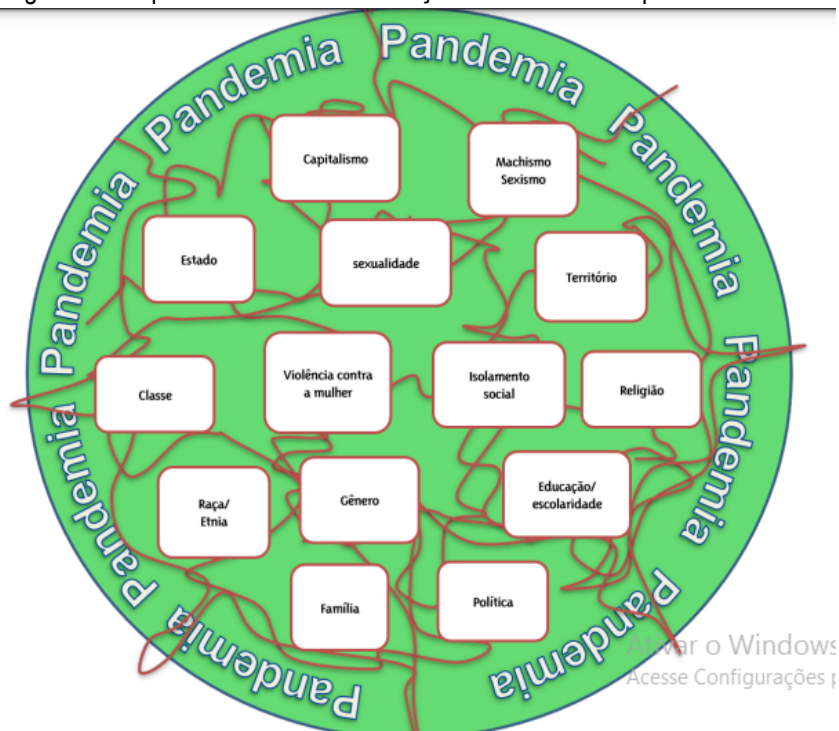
Pandemia Pandemia Pandemia Pandemia Pandemia Pandemia Pandemia Pandemia Pandemia Pandemia

Capitalismo

Machismo
Sexismo

Estado

sexualidade

Território

Classe

Violência contra a mulher

Isolamento social

Religião

Raça/ Etnia

Gênero

Educação/ escolaridade

Família

Política

Ativar o Windows
Acesse Configurações p